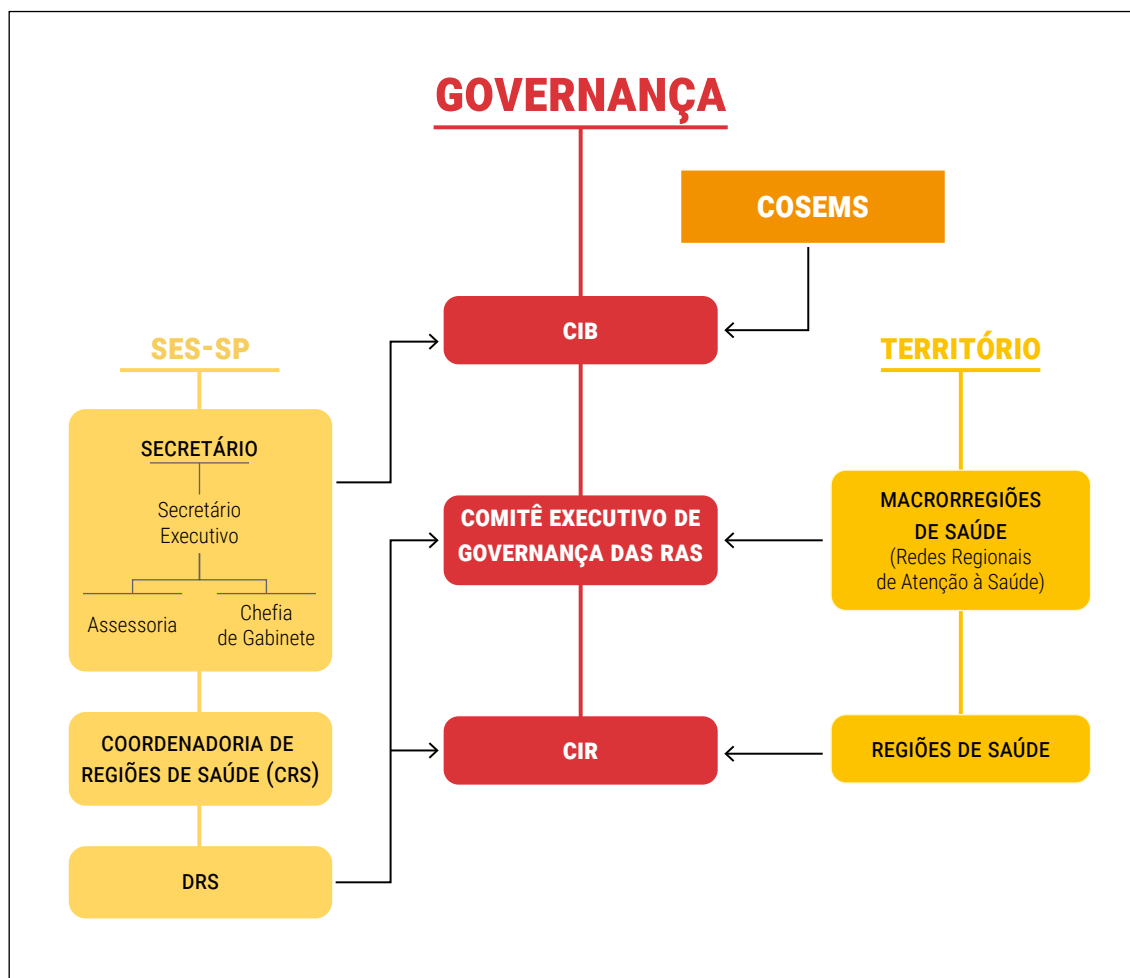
GOVERNANÇA

COSEMS

SES-SP

CIB

TERRITÓRIO

SECRETÁRIO

Secretário Executivo

Assessoria

Chefia de Gabinete

COMITÊ EXECUTIVO DE GOVERNANÇA DAS RAS

MACRORREGIÕES DE SAÚDE (Redes Regionais de Atenção à Saúde)

COORDENADORIA DE REGIÕES DE SAÚDE (CRS)

CIR

REGIÕES DE SAÚDE

DRS